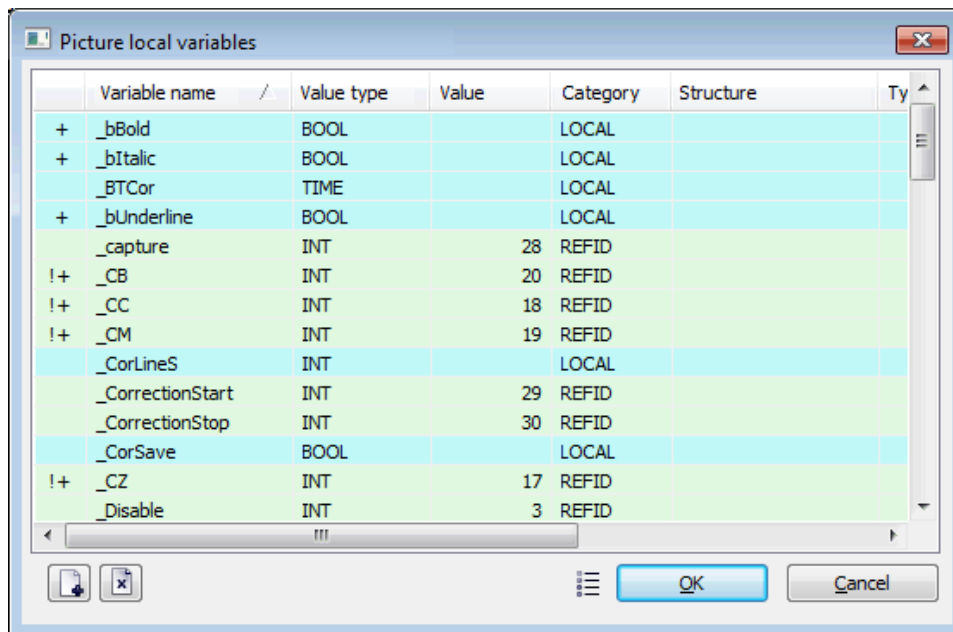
Picture local variables

| | Variable name | Value type | Value | Category | Structure | Ty |
|---|---|---|---|---|---|---|
| + | _bBold | BOOL | | LOCAL | | |
| + | _bItalic | BOOL | | LOCAL | | |
| | _BTCor | TIME | | LOCAL | | |
| + | _bUnderline | BOOL | | LOCAL | | |
| | _capture | INT | 28 | REFID | | |
| !+ | _CB | INT | 20 | REFID | | |
| !+ | _CC | INT | 18 | REFID | | |
| !+ | _CM | INT | 19 | REFID | | |
| | _CorLineS | INT | | LOCAL | | |
| | _CorrectionStart | INT | 29 | REFID | | |
| | _CorrectionStop | INT | 30 | REFID | | |
| | _CorSave | BOOL | | LOCAL | | |
| !+ | _CZ | INT | 17 | REFID | | |
| | _Disable | INT | 3 | REFID | | |

OK
Cancel